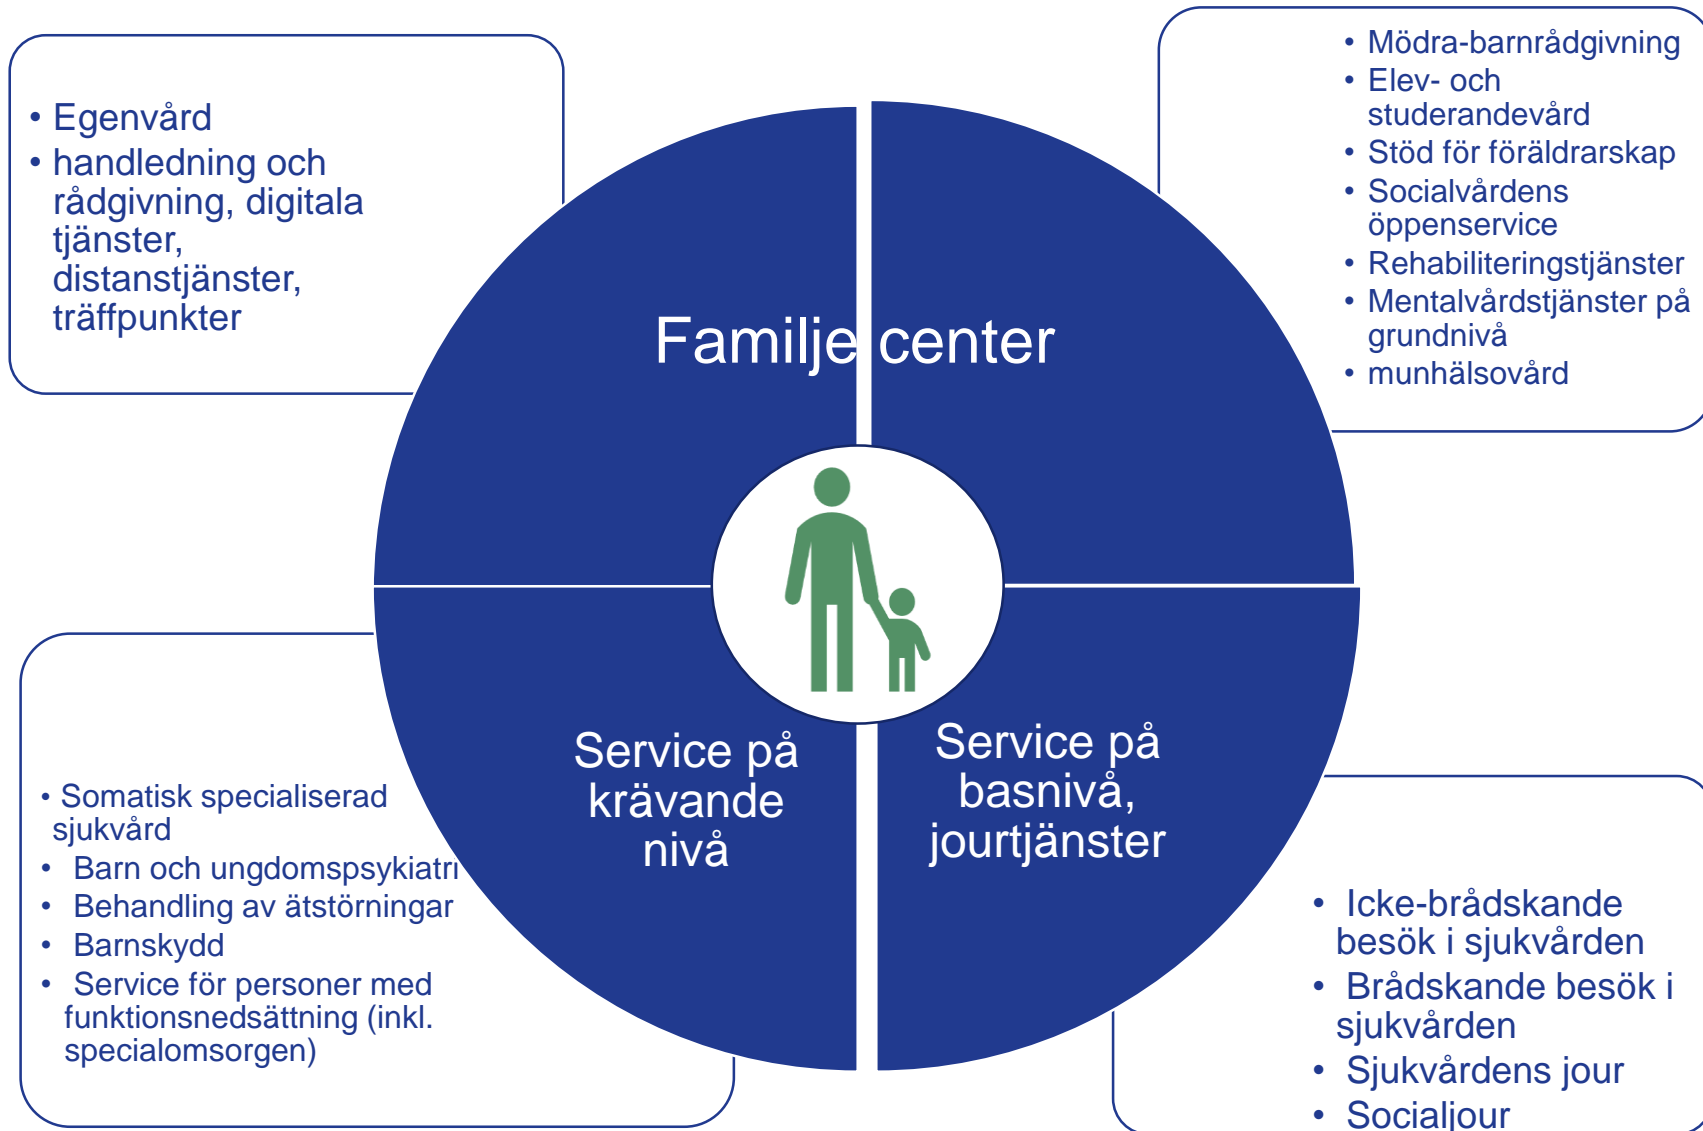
• Egenvård
• handledning och rådgivning, digitala tjänster, distanstjänster, träffpunkter

• Mödra-barnrådgivning
• Elev- och studerandevård
• Stöd för föräldrarskap
• Socialvårdens öppenservice
• Rehabiliteringstjänster
• Mentalvårdstjänster på grundnivå
• munhälsovård

Familje center

Service på krävande nivå

Service på basnivå, jourtjänster

• Somatisk specialiserad sjukvård
• Barn och ungdomspsykiatri
• Behandling av ätstörningar
• Barnskydd
• Service för personer med funktionsnedsättning (inkl. specialomsorgen)

• Icke-brådskande besök i sjukvården
• Brådskande besök i sjukvården
• Sjukvårdens jour
• Socialjour